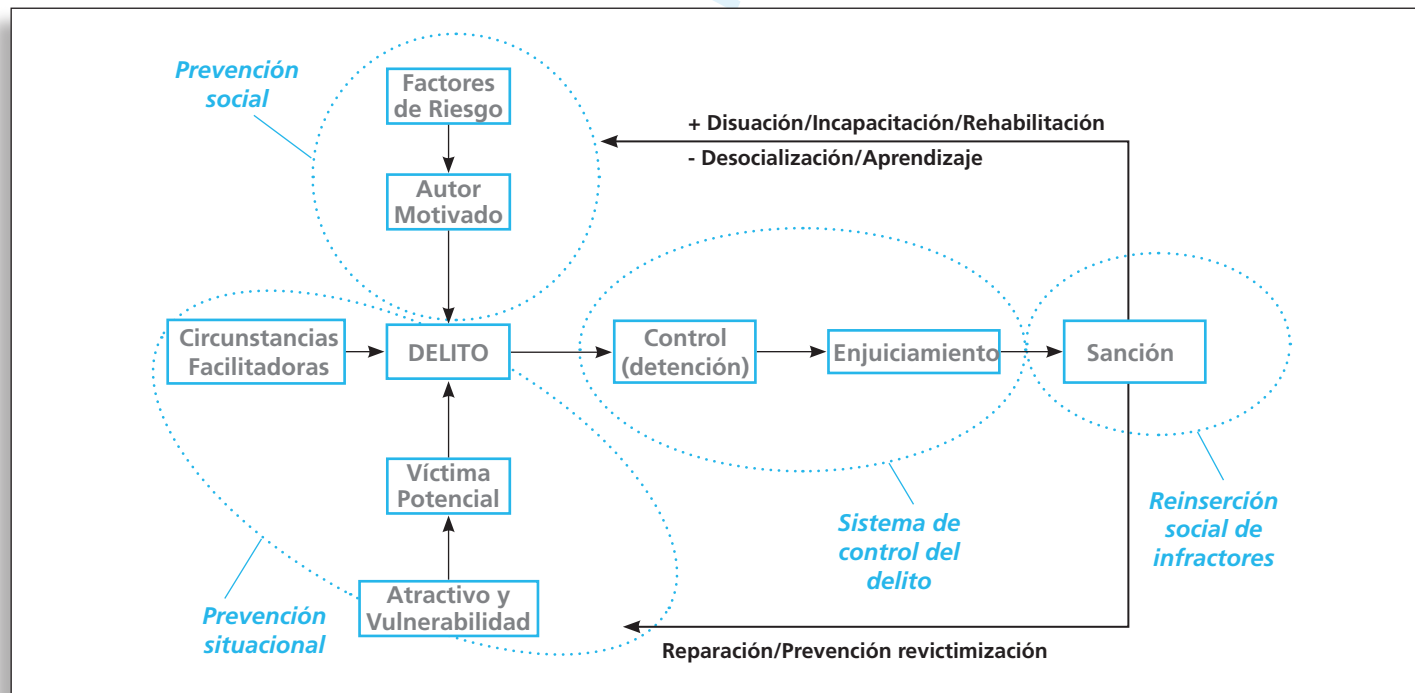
Prevención social

Factores de Riesgo

Autor Motivado

+ Disuación/Incapacitación/Rehabilitación

- Desocialización/Aprendizaje

Circunstancias Facilitadoras

DELITO

Control (detención)

Enjuiciamiento

Sanción

Víctima Potencial

Atractivo y Vulnerabilidad

Sistema de control del delito

Reinserción social de infractores

Prevención situacional

Reparación/Prevención revictimización